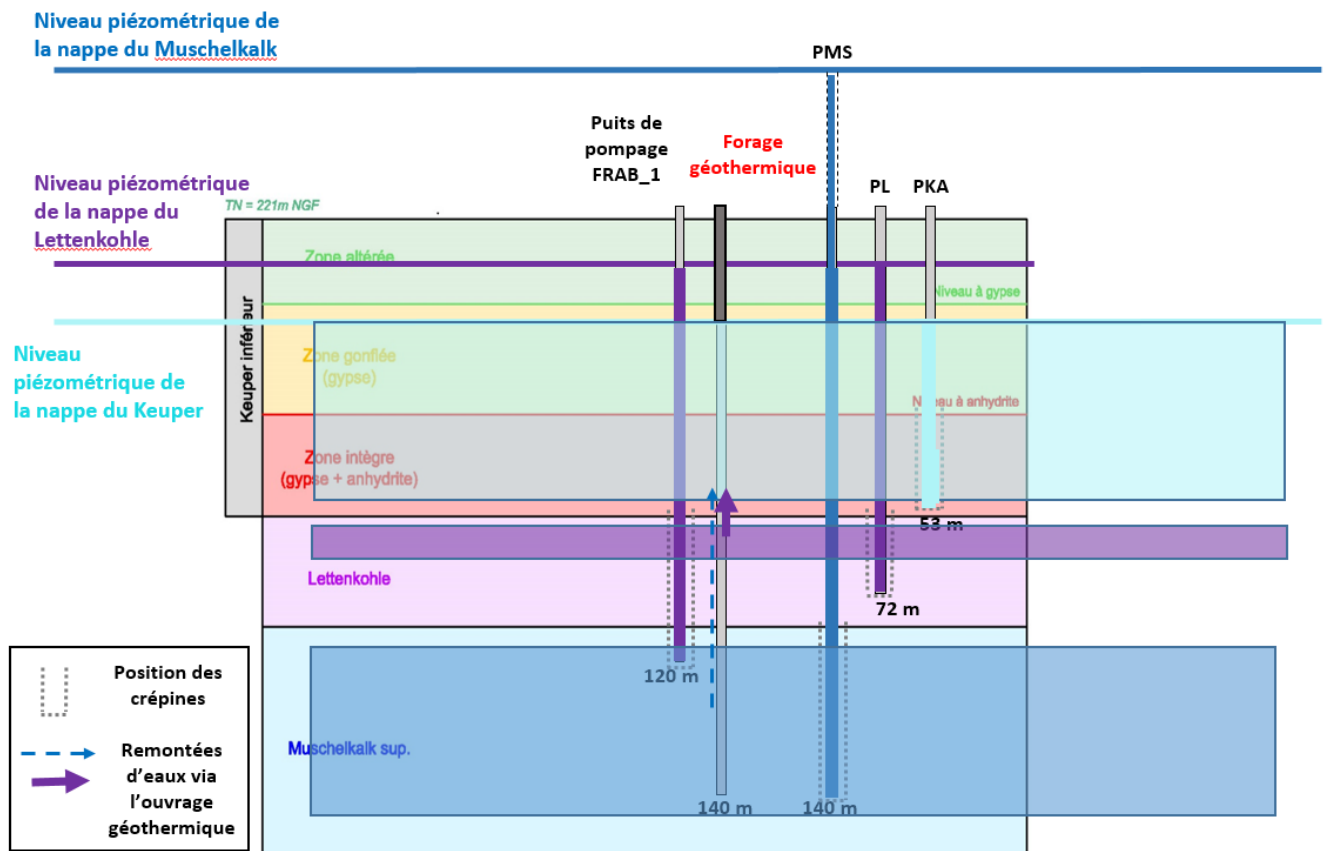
Niveau piézométrique de la nappe du Muschelkalk

PMS

Puits de pompage FRAB_1

Forage géothermique

PL

PKA

Niveau piézométrique de la nappe du Lettenkohle

TN = 221m NGF

Zone altérée

Niveau à gypse

Keuper inférieur

Niveau piézométrique de la nappe du Keuper

Zone gonflée (gypse)

Niveau à anhydrite

Zone intègre (gypse + anhydrite)

53 m

Lettenkohle

72 m

120 m

Position des crépines

Remontées d'eaux via l'ouvrage géothermique

Muschelkalk sup.

140 m

140 m